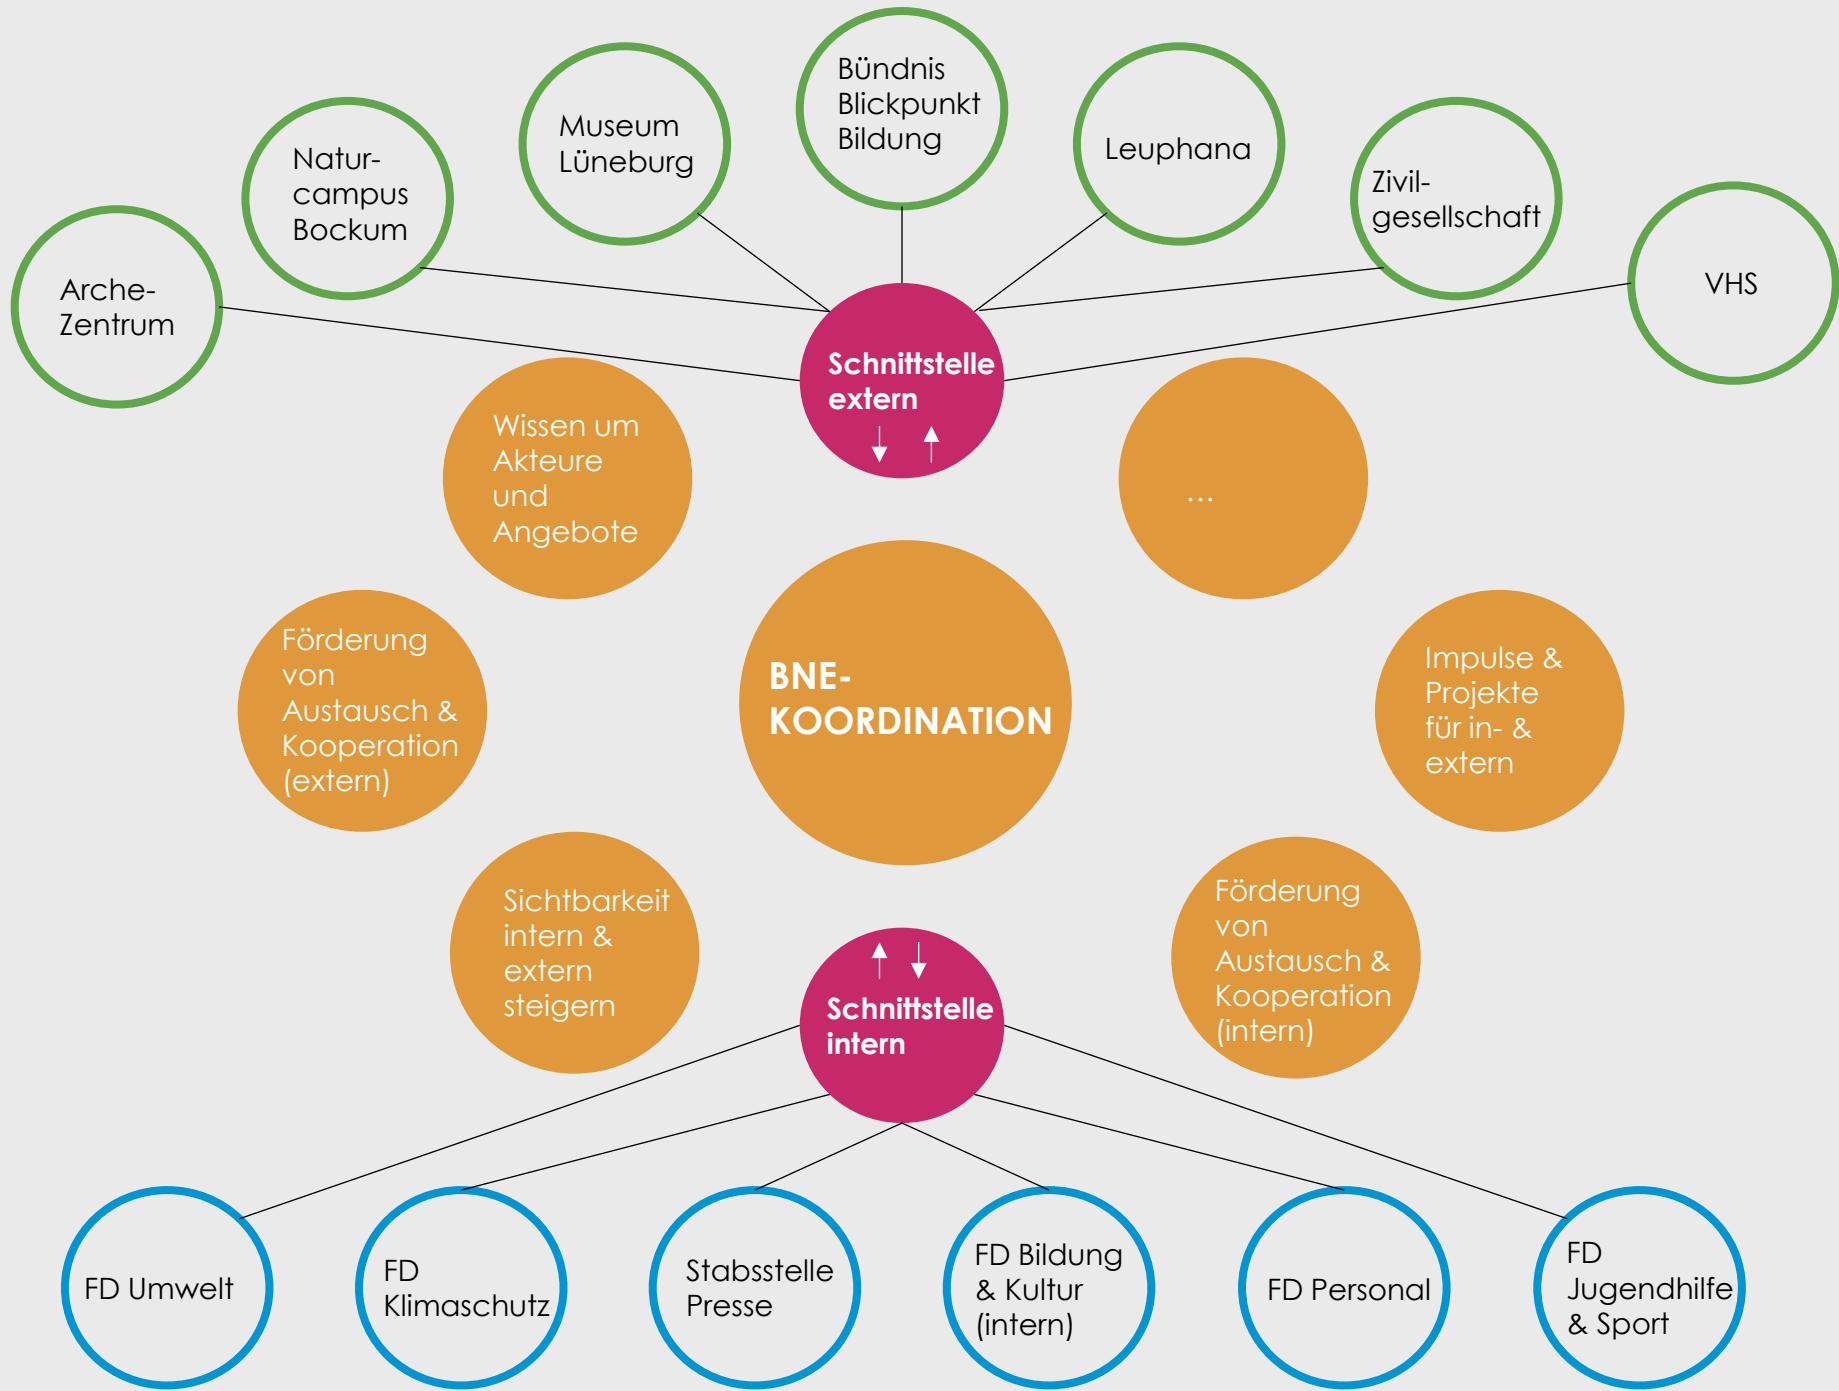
Bündnis Blickpunkt Bildung

Museum Lüneburg

Leuphana

Natur-campus Bockum

Zivil-gesellschaft

Arche-Zentrum

VHS

Schnittstelle extern

Wissen um Akteure und Angebote

...

BNE-KOORDINATION

Förderung von Austausch & Kooperation (extern)

Impulse & Projekte für in- & extern

Sichtbarkeit intern & extern steigern

Förderung von Austausch & Kooperation (intern)

Schnittstelle intern

FD Umwelt

FD Klimaschutz

Stabsstelle Presse

FD Bildung & Kultur (intern)

FD Personal

FD Jugendhilfe & Sport